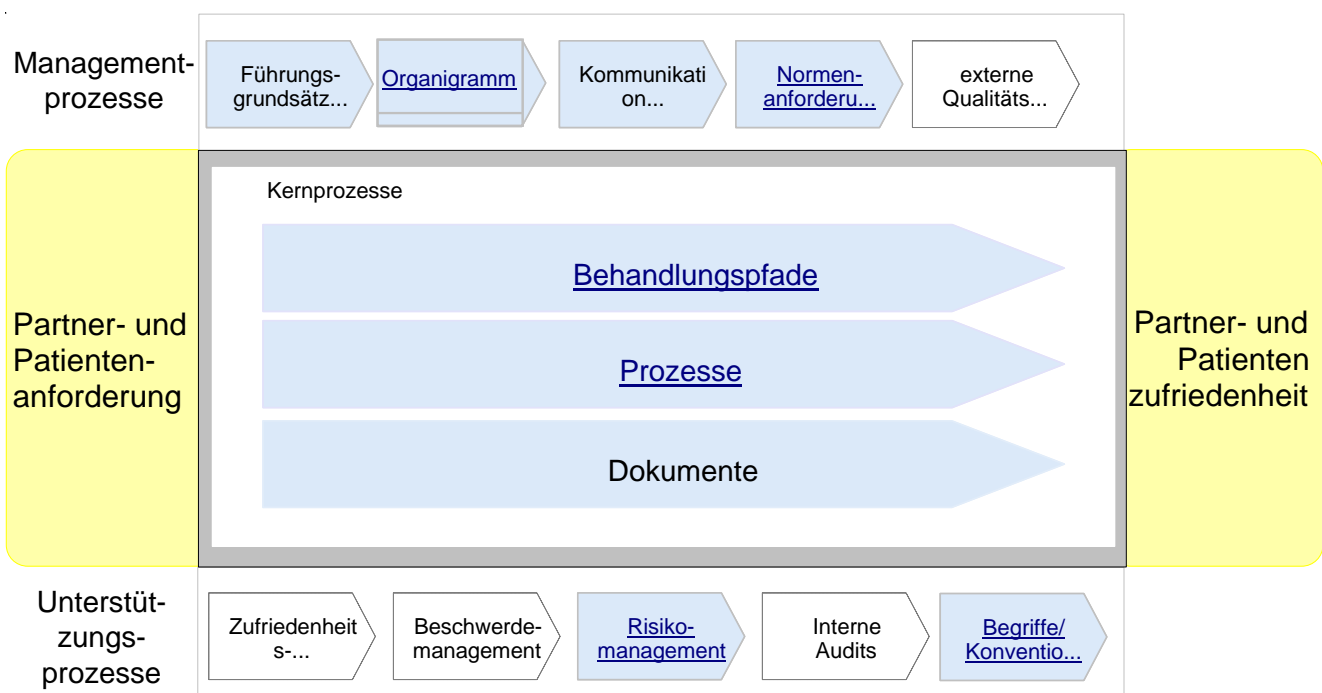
Managementprozesse

Führungsgrundsätz...

Organigramm

Kommunikation...

Normenanforderu...

externe Qualitäts...

Kernprozesse

Partner- und Patientenanforderung

Behandlungspfade

Prozesse

Dokumente

Partner- und Patienten zufriedenheit

Unterstützungsprozesse

Zufriedenheits-...

Beschwerdemanagement

Risikomanagement

Interne Audits

Begriffe/ Konventio...